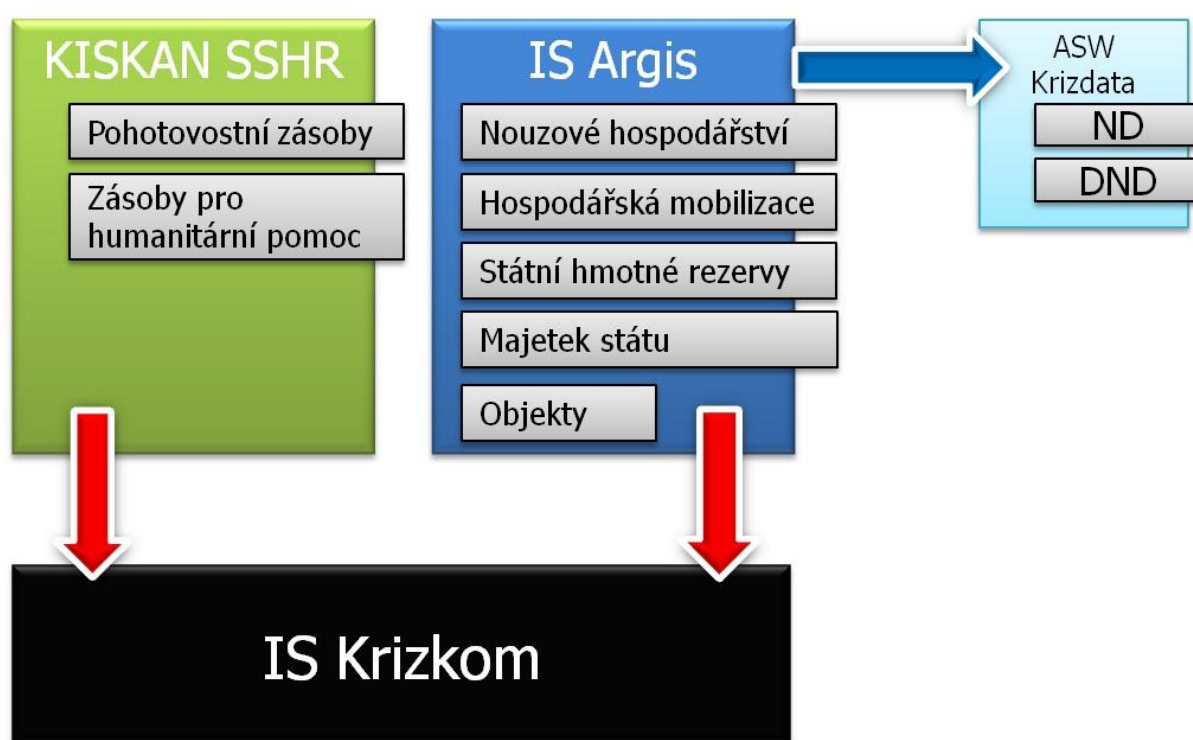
KISKAN SSHR

Pohotovostní zásoby

Zásoby pro humanitární pomoc

IS Argis

Nouzové hospodářství

Hospodářská mobilizace

Státní hmotné rezervy

Majetek státu

Objekty

ASW Krizdata

ND

DND

IS Krizkom